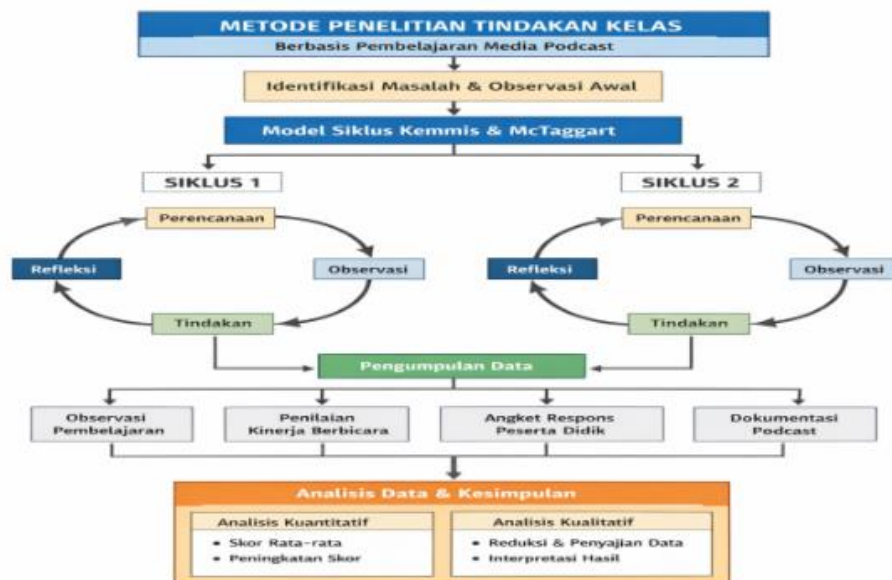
METODE PENELITIAN TINDAKAN KELAS
Berbasis Pembelajaran Media Podcast

Identifikasi Masalah & Observasi Awal

Model Siklus Kemmis & McTaggart

SIKLUS 1

Perencanaan
Refleksi
Observasi
Tindakan

SIKLUS 2

Perencanaan
Refleksi
Observasi
Tindakan

Pengumpulan Data

Observasi Pembelajaran

Penilaian Kinerja Berbicara

Angket Respons Peserta Didik

Dokumentasi Podcast

Analisis Data & Kesimpulan

Analisis Kuantitatif
• Skor Rata-rata
• Peningkatan Skor

Analisis Kualitatif
• Reduksi & Penyajian Data
• Interpretasi Hasil